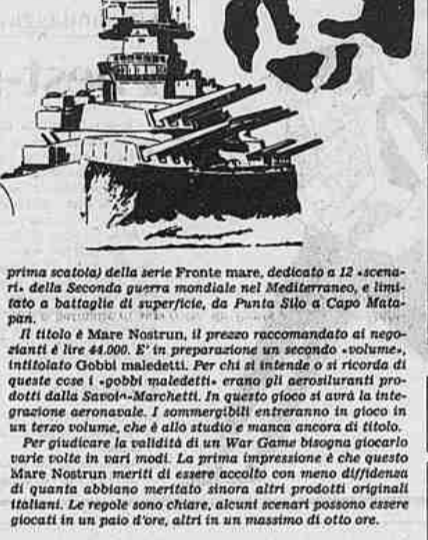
prima scatola) della serie Fronte mare, dedicato a 12 «scenari» della Seconda guerra mondiale nel Mediterraneo, e limitato a battaglie di superficie, da Punta Stilo a Capo Matapan.

Il titolo è Mare Nostrun, il prezzo raccomandato ai negozianti è lire 44.000. E' in preparazione un secondo «volume», intitolato Gobbi maledetti. Per chi si intende o si ricorda di queste cose i «gobbi maledetti» erano gli aerosiluranti prodotti dalla Savoia-Marchetti. In questo gioco si avrà la integrazione aeronavale. I sommergibili entreranno in gioco in un terzo volume, che è allo studio e manca ancora di titolo.

Per giudicare la validità di un War Game bisogna giocarlo varie volte in vari modi. La prima impressione è che questo Mare Nostrun meriti di essere accolto con meno diffidenza di quanta abbiano meritato sinora altri prodotti originali italiani. Le regole sono chiare, alcuni scenari possono essere giocati in un paio d'ore, altri in un massimo di otto ore.